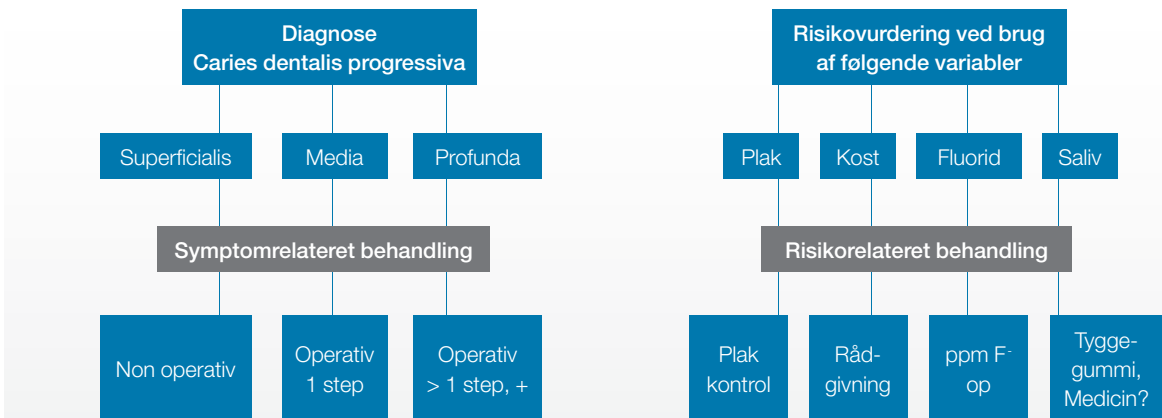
Diagnose
Caries dentalis progressiva

Superficialis

Media

Profunda

Symptomrelateret behandling

Non operativ

Operativ 1 step

Operativ > 1 step, +

Risikovurdering ved brug af følgende variabler

Plak

Kost

Fluorid

Saliv

Risikorelateret behandling

Plak kontrol

Rådgivning

ppm $F^-$ op

Tyggegummi, Medicin?